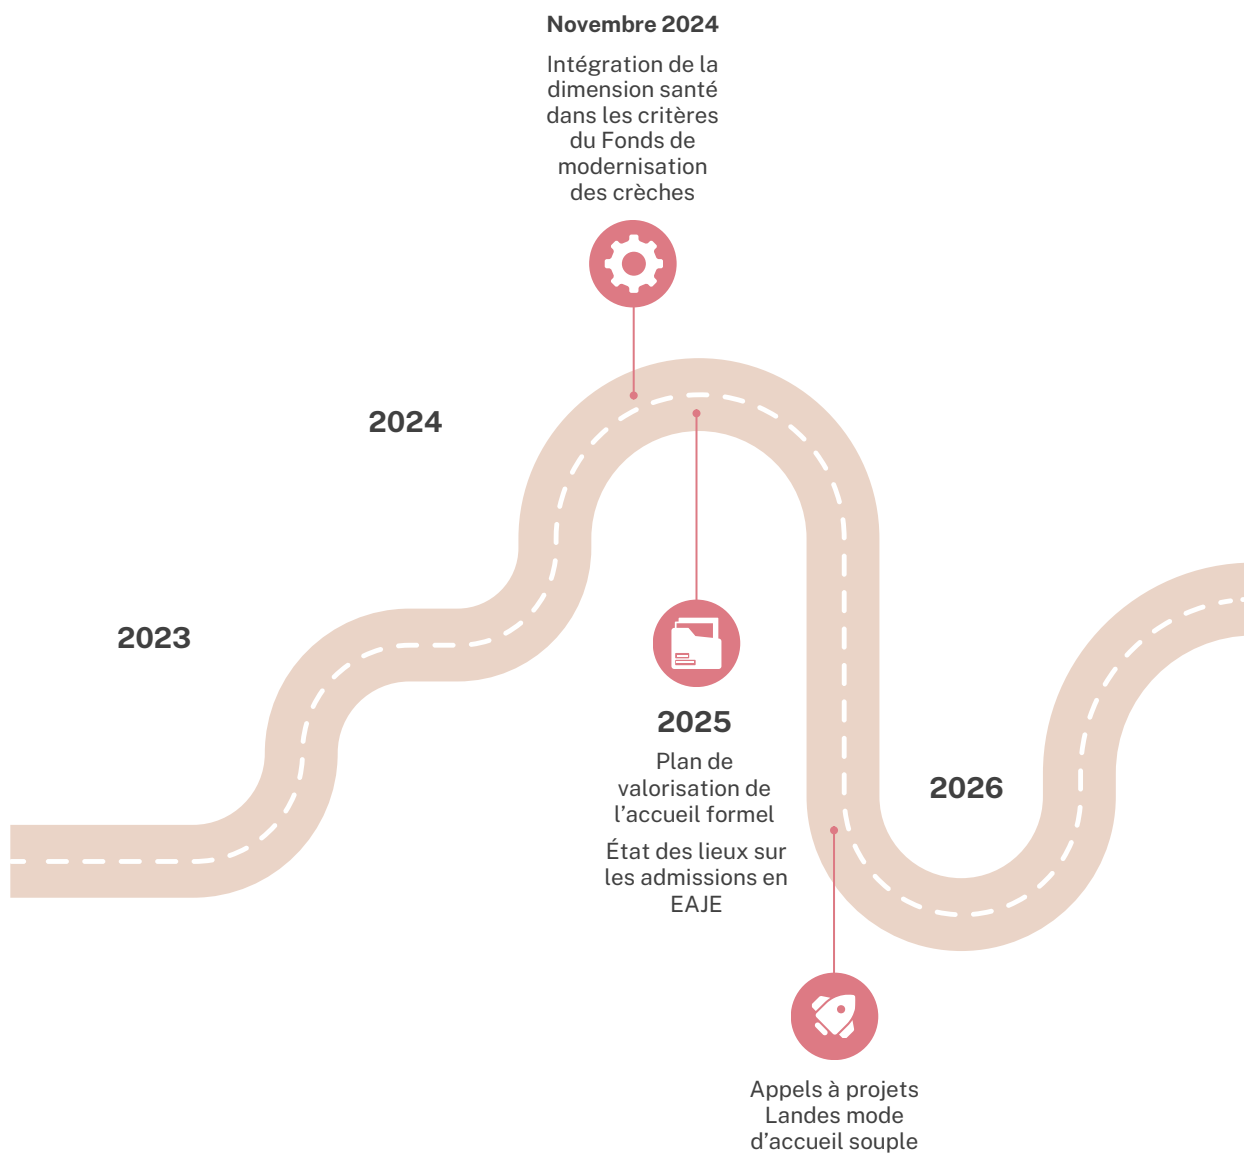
Novembre 2024

Intégration de la dimension santé dans les critères du Fonds de modernisation des crèches

2024

2023

2025

Plan de valorisation de l’accueil formel

État des lieux sur les admissions en EAJE

2026

Appels à projets Landes mode d’accueil souple